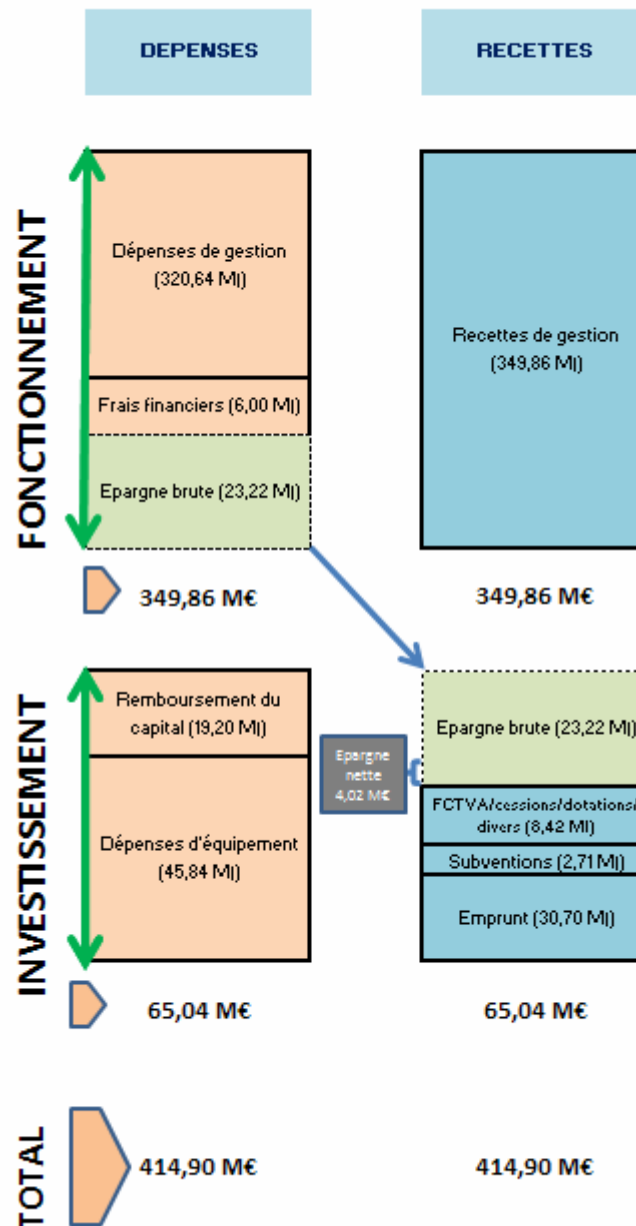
DEPENSES

RECETTES

FONCTIONNEMENT

Dépenses de gestion (320,64 M|)

Frais financiers (6,00 M|)

Epargne brute (23,22 M|)

Recettes de gestion (349,86 M|)

349,86 M€

349,86 M€

INVESTISSEMENT

Remboursement du capital (19,20 M|)

Dépenses d'équipement (45,84 M|)

Epargne nette 4,02 M€

Epargne brute (23,22 M|)

FCTVA/cessions/dotations/ divers (8,42 M|)

Subventions (2,71 M|)

Emprunt (30,70 M|)

65,04 M€

65,04 M€

TOTAL

414,90 M€

414,90 M€